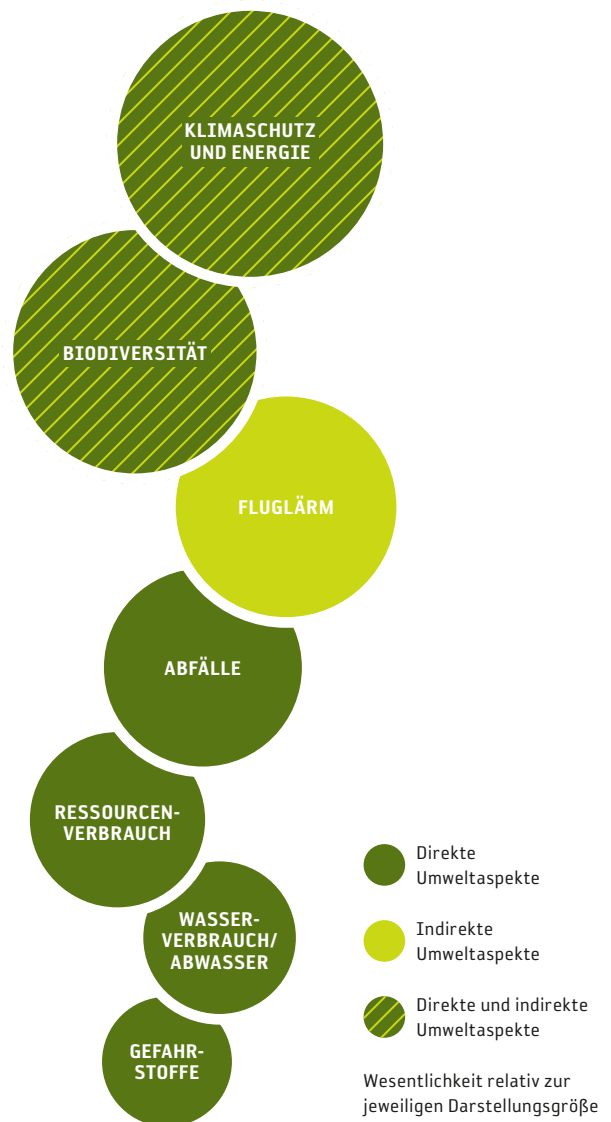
KLIMASCHUTZ UND ENERGIE

BIODIVERSITÄT

FLUGLÄRM

ABFÄLLE

RESSOURCENVERBRAUCH

WASSERVERBRAUCH/ ABWASSER

GEFAHRSTOFFE

Direkte Umweltaspekte

Indirekte Umweltaspekte

Direkte und indirekte Umweltaspekte

Wesentlichkeit relativ zur jeweiligen Darstellungsgröße